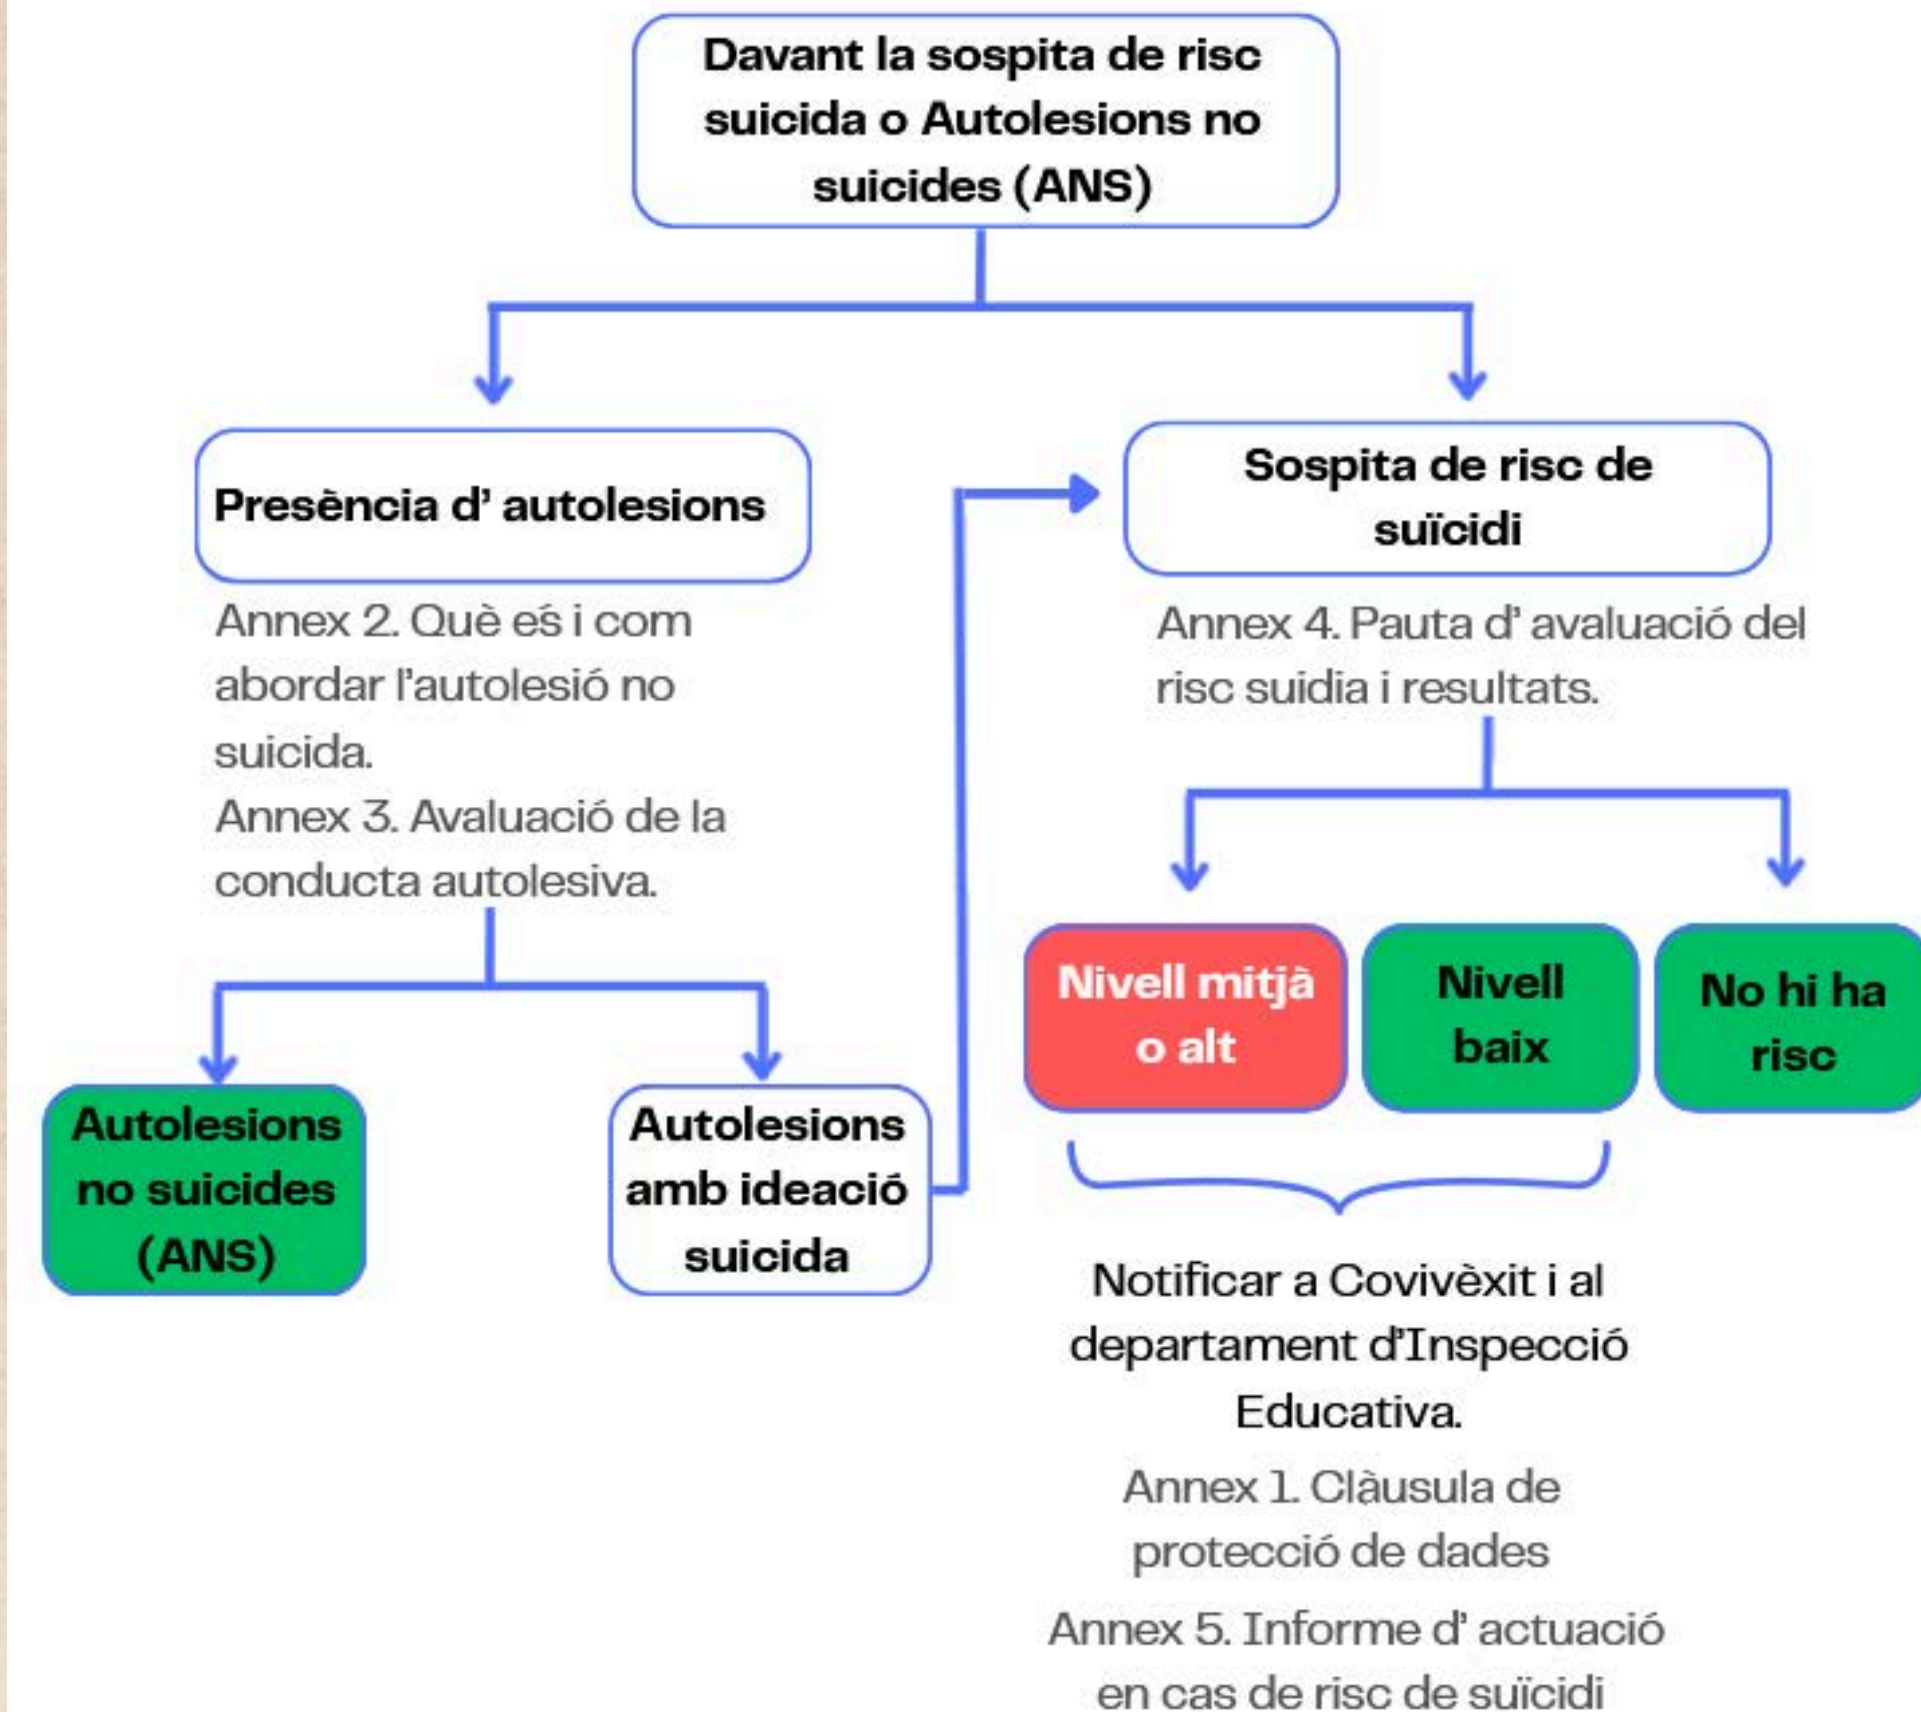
Davant la sospita de risc suicida o Autolesions no suicides (ANS)

Presència d' autolesions

Annex 2. Què eś i com abordar l'autolesió no suicida.
Annex 3. Avaluació de la conducta autolesiva.

Autolesions no suicides (ANS)

Autolesions amb ideació suicida

Sospita de risc de suïcidi

Annex 4. Pauta d' avaluació del risc suidia i resultats.

Nivell mitjà o alt

Nivell baix

No hi ha risc

Notificar a Covivèxit i al departament d'Inspecció Educativa.

Annex 1. Clàusula de protecció de dades

Annex 5. Informe d' actuació en cas de risc de suïcidi